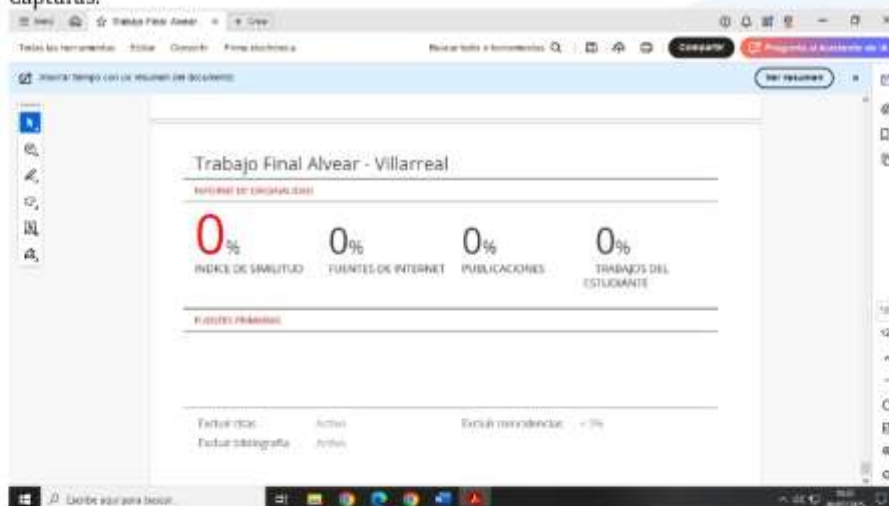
capturas.

Menú | Trabajo Final Alvear | + Crear

Todas las herramientas | Editar | Convertir | Firma electrónica

Buscar todo o herramientas | Compartir | Pregunte al Asistente de IA

Ahorrar tiempo con un resumen del documento | Ver resumen

Trabajo Final Alvear - Villarreal

INFORME DE ORIGINALIDAD

0%
ÍNDICE DE SIMILITUD

0%
FUENTES DE INTERNET

0%
PUBLICACIONES

0%
TRABAJOS DEL ESTUDIANTE

FUENTES PRIMARIAS

Excluir citas | Activo | Excluir coincidencias | < 3%

Excluir bibliografía | Activo

Escribe aquí para buscar